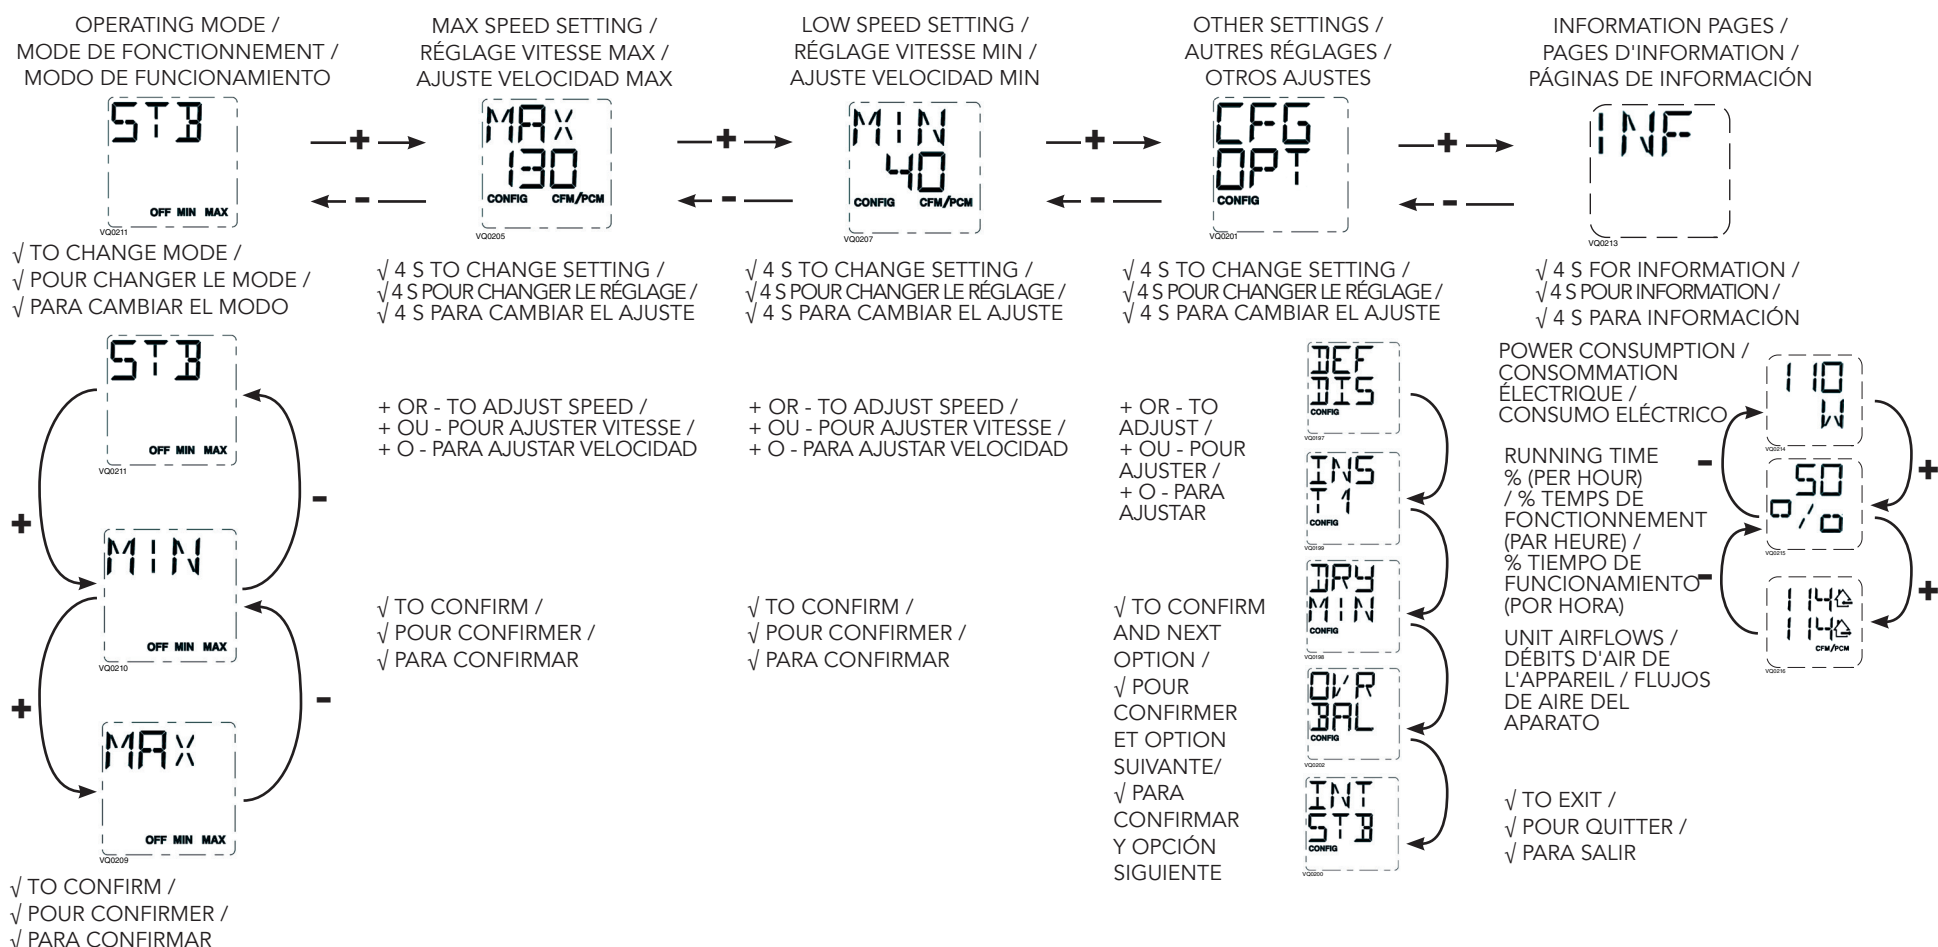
OPERATING MODE / MODE DE FONCTIONNEMENT / MODO DE FUNCIONAMIENTO

STB
OFF MIN MAX
VQ0211

—+→
←-—

MAX SPEED SETTING / RÉGLAGE VITESSE MAX / AJUSTE VELOCIDAD MAX

MAX
130
CONFIG CFM/PCM
VQ0205

—+→
←-—

LOW SPEED SETTING / RÉGLAGE VITESSE MIN / AJUSTE VELOCIDAD MIN

MIN
40
CONFIG CFM/PCM
VQ0207

—+→
←-—

OTHER SETTINGS / AUTRES RÉGLAGES / OTROS AJUSTES

CFG
OPT
CONFIG
VQ0201

—+→
←-—

INFORMATION PAGES / PAGES D'INFORMATION / PÁGINAS DE INFORMACIÓN

INF
VQ0213

√ TO CHANGE MODE / √ POUR CHANGER LE MODE / √ PARA CAMBIAR EL MODO

STB
OFF MIN MAX
VQ0211
+
-
MIN
OFF MIN MAX
VQ0210
+
-
MAX
OFF MIN MAX
VQ0209

√ TO CONFIRM / √ POUR CONFIRMER / √ PARA CONFIRMAR

√ 4 S TO CHANGE SETTING / √ 4 S POUR CHANGER LE RÉGLAGE / √ 4 S PARA CAMBIAR EL AJUSTE

+ OR - TO ADJUST SPEED / + OU - POUR AJUSTER VITESSE / + O - PARA AJUSTAR VELOCIDAD

√ TO CONFIRM / √ POUR CONFIRMER / √ PARA CONFIRMAR

√ 4 S TO CHANGE SETTING / √ 4 S POUR CHANGER LE RÉGLAGE / √ 4 S PARA CAMBIAR EL AJUSTE

+ OR - TO ADJUST SPEED / + OU - POUR AJUSTER VITESSE / + O - PARA AJUSTAR VELOCIDAD

√ TO CONFIRM / √ POUR CONFIRMER / √ PARA CONFIRMAR

√ 4 S TO CHANGE SETTING / √ 4 S POUR CHANGER LE RÉGLAGE / √ 4 S PARA CAMBIAR EL AJUSTE

+ OR - TO ADJUST / + OU - POUR AJUSTER / + O - PARA AJUSTAR

√ TO CONFIRM AND NEXT OPTION / √ POUR CONFIRMER ET OPTION SUIVANTE/ √ PARA CONFIRMAR Y OPCIÓN SIGUIENTE

DEF
DIS
CONFIG
VQ0197

INS
T 1
CONFIG
VQ0199

DRY
MIN
CONFIG
VQ0198

OVR
BAL
CONFIG
VQ0202

INT
STB
CONFIG
VQ0200

√ 4 S FOR INFORMATION / √ 4 S POUR INFORMATION / √ 4 S PARA INFORMACIÓN

POWER CONSUMPTION / CONSOMMATION ÉLECTRIQUE / CONSUMO ELÉCTRICO

110
W
VQ0214

RUNNING TIME % (PER HOUR) / % TEMPS DE FONCTIONNEMENT (PAR HEURE) / % TIEMPO DE FUNCIONAMIENTO (POR HORA)

50
%
VQ0215

UNIT AIRFLOWS / DÉBITS D'AIR DE L'APPAREIL / FLUJOS DE AIRE DEL APARATO

114
114
CFM/PCM
VQ0216

-
+
-
+

√ TO EXIT / √ POUR QUITTER / √ PARA SALIR